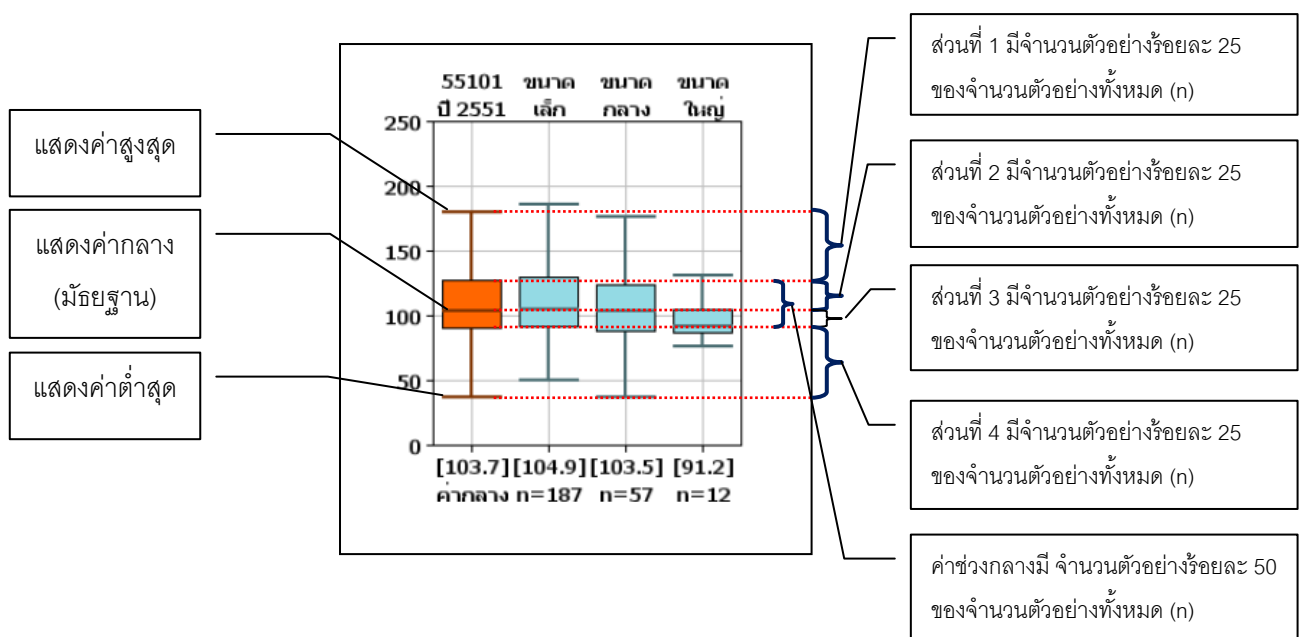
แสดงค่าสูงสุด

แสดงค่ากลาง (มัธยฐาน)

แสดงค่าต่ำสุด

55101 ปี 2551 | ขนาดเล็ก | ขนาดกลาง | ขนาดใหญ่

250
200
150
100
50
0

[103.7] ค่ากลาง | [104.9] n=187 | [103.5] n=57 | [91.2] n=12

ส่วนที่ 1 มีจำนวนตัวอย่างร้อยละ 25 ของจำนวนตัวอย่างทั้งหมด (n)

ส่วนที่ 2 มีจำนวนตัวอย่างร้อยละ 25 ของจำนวนตัวอย่างทั้งหมด (n)

ส่วนที่ 3 มีจำนวนตัวอย่างร้อยละ 25 ของจำนวนตัวอย่างทั้งหมด (n)

ส่วนที่ 4 มีจำนวนตัวอย่างร้อยละ 25 ของจำนวนตัวอย่างทั้งหมด (n)

ค่าช่วงกลางมี จำนวนตัวอย่างร้อยละ 50 ของจำนวนตัวอย่างทั้งหมด (n)